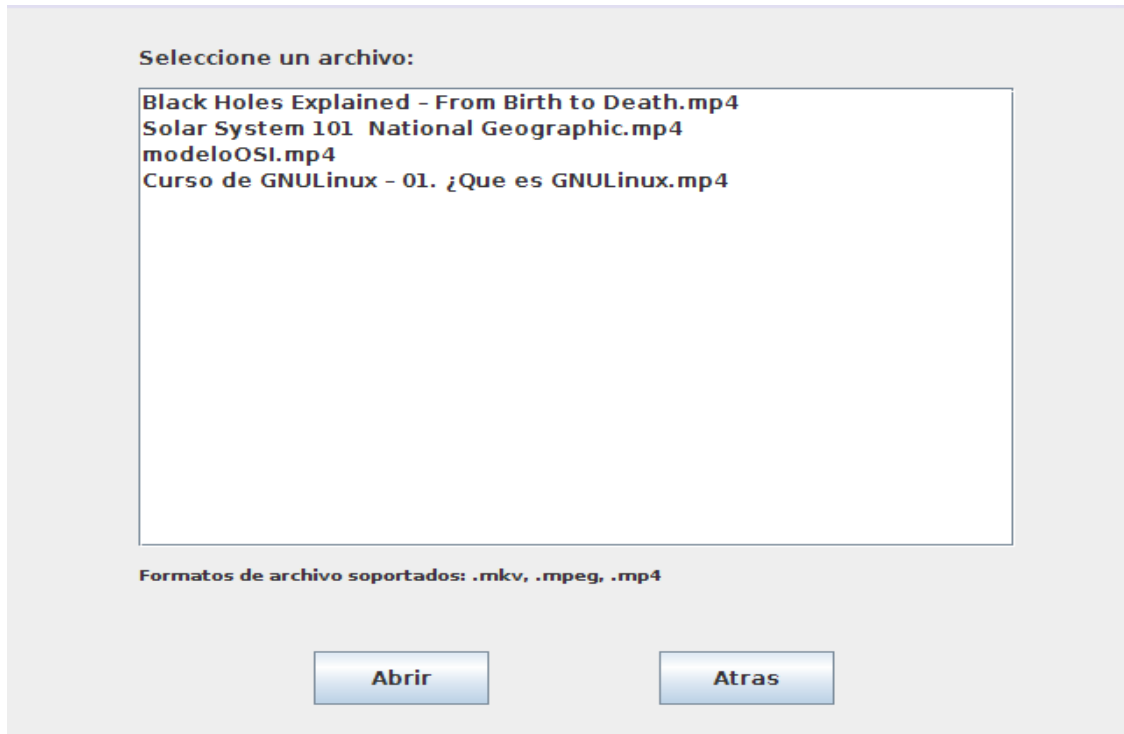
Seleccione un archivo:

Black Holes Explained – From Birth to Death.mp4
Solar System 101  National Geographic.mp4
modeloOSI.mp4
Curso de GNULinux – 01. ¿Que es GNULinux.mp4

Formatos de archivo soportados: .mkv, .mpeg, .mp4

Abrir

Atras